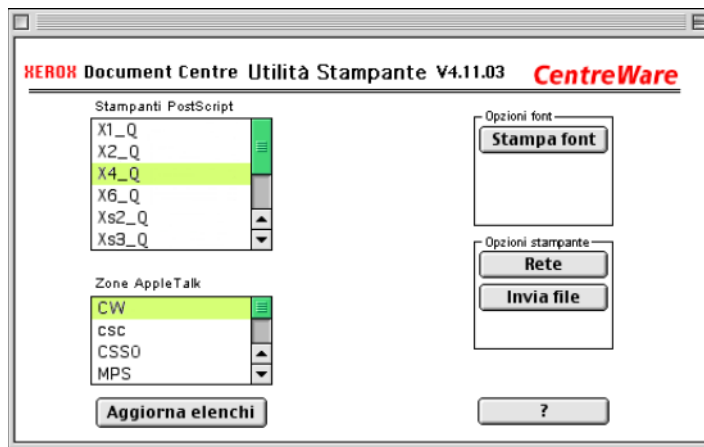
XEROX Document Centre Utilità Stampante V4.11.03 CentreWare

Stampanti PostScript
X1_Q
X2_Q
X4_Q
X6_Q
Xs2_Q
Xs3_Q

Opzioni font
Stampa font

Zone AppleTalk
CW
csc
CSSO
MPS

Opzioni stampante
Rete
Invia file

Aggiorna elenchi

?